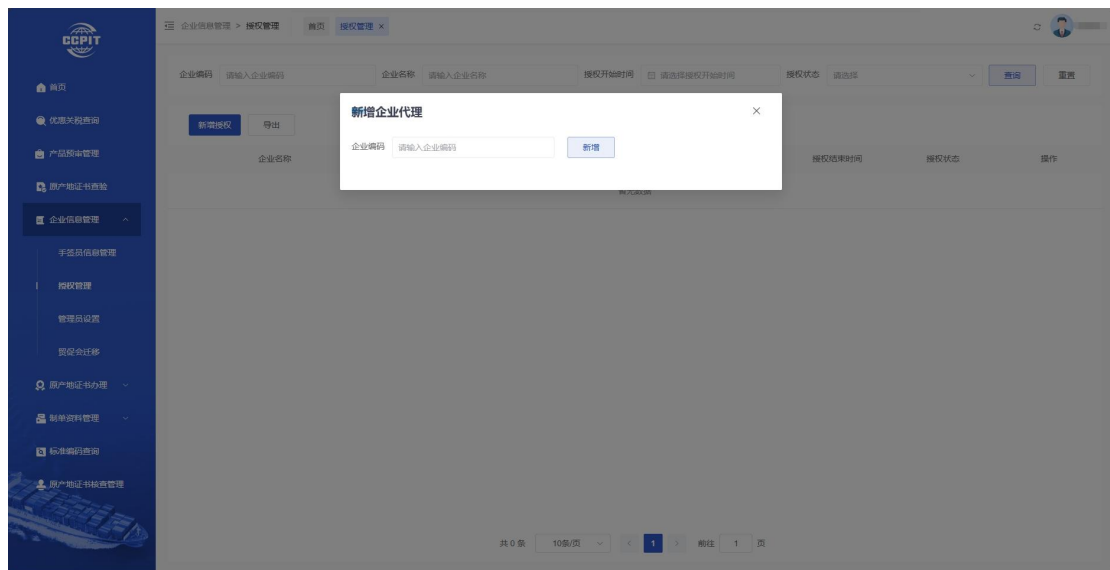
CCPIT

首页
优惠关税查询
产品预审管理
原产地证书查验
企业信息管理
手签员信息管理
授权管理
管理员设置
贸促会迁移
原产地证书办理
制单资料管理
标准编码查询
原产地证书核查管理

企业信息管理 > 授权管理
首页 授权管理 ×

企业编码 请输入企业编码
企业名称 请输入企业名称
授权开始时间 请选择授权开始时间
授权状态 请选择
查询
重置

新增授权
导出

企业名称
授权结束时间
授权状态
操作

暂无数据

新增企业代理
×
企业编码 请输入企业编码
新增

共 0 条
10条/页
1
前往 1 页